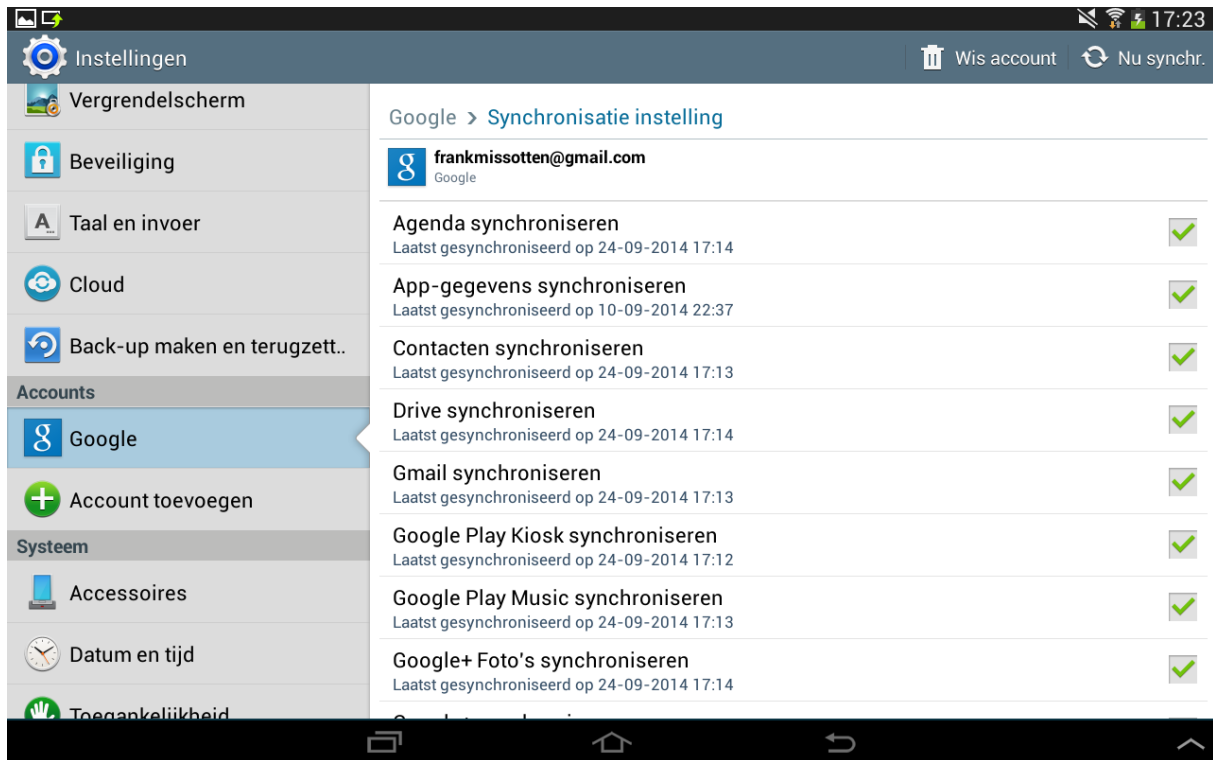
17:23

Instellingen

Wis account

Nu synchr.

Vergrendelscherm

Beveiliging

Taal en invoer

Cloud

Back-up maken en terugzett..

Accounts

Google

Account toevoegen

Systeem

Accessoires

Datum en tijd

Toegankelijkheid

Google > Synchronisatie instelling

frankmissotten@gmail.com
Google

Agenda synchroniseren
Laatst gesynchroniseerd op 24-09-2014 17:14

App-gegevens synchroniseren
Laatst gesynchroniseerd op 10-09-2014 22:37

Contacten synchroniseren
Laatst gesynchroniseerd op 24-09-2014 17:13

Drive synchroniseren
Laatst gesynchroniseerd op 24-09-2014 17:14

Gmail synchroniseren
Laatst gesynchroniseerd op 24-09-2014 17:13

Google Play Kiosk synchroniseren
Laatst gesynchroniseerd op 24-09-2014 17:12

Google Play Music synchroniseren
Laatst gesynchroniseerd op 24-09-2014 17:13

Google+ Foto's synchroniseren
Laatst gesynchroniseerd op 24-09-2014 17:14

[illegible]